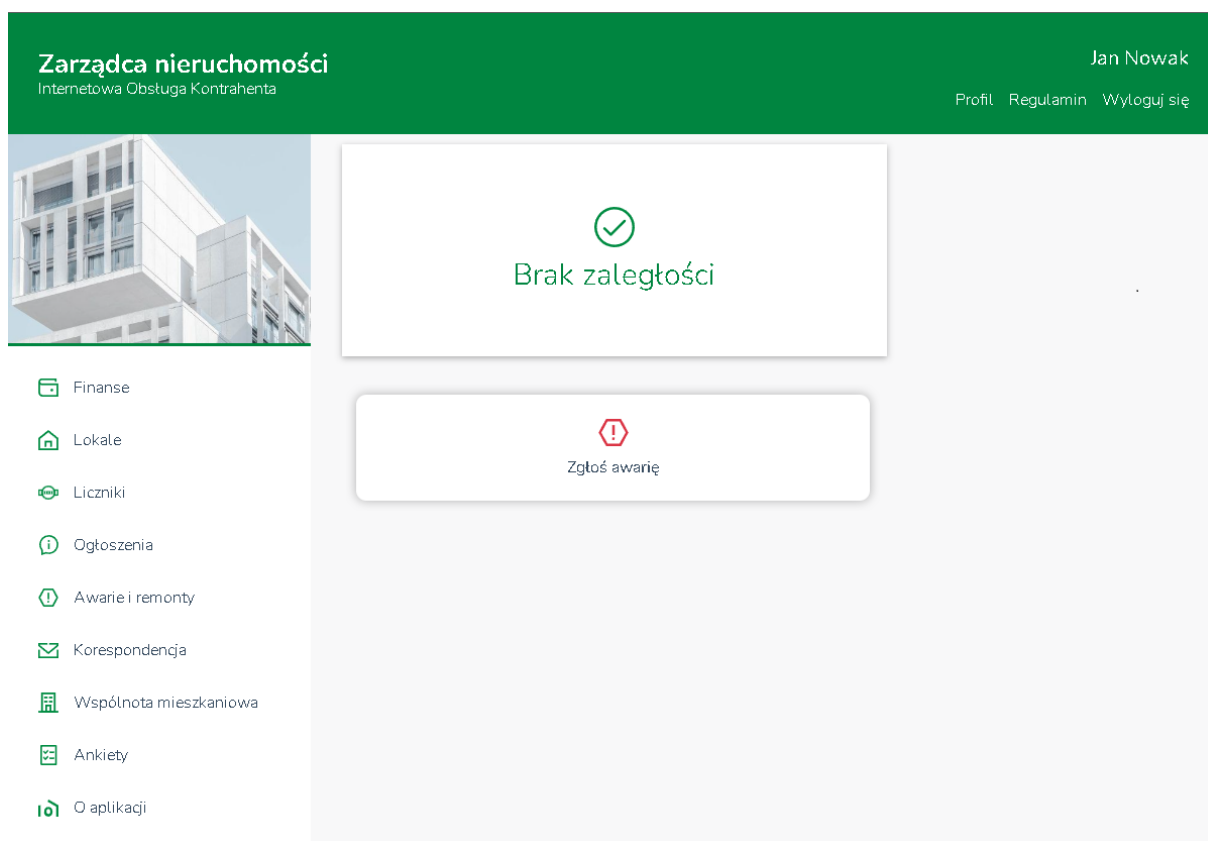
Zarządca nieruchomości
Internetowa Obsługa Kontrahenta

Jan Nowak

Profil Regulamin Wyloguj się

Brak zaległości

Zgłoś awarię

Finanse
Lokale
Liczniki
Ogłoszenia
Awarie i remonty
Korespondencja
Wspólnota mieszkaniowa
Ankiety
O aplikacji